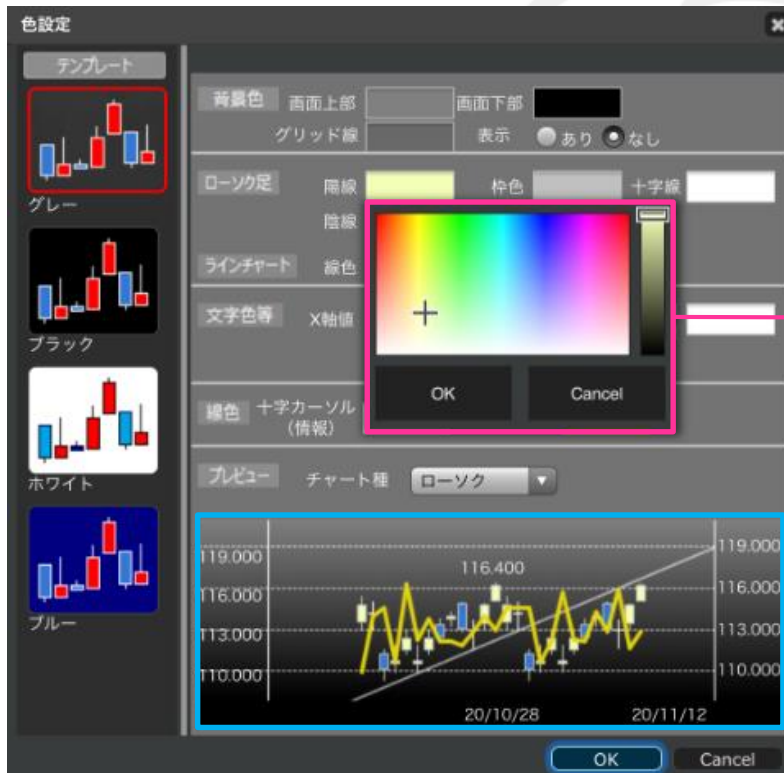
色設定

テンプレート

グレー

ブラック

ホワイト

ブルー

背景色 画面上部 画面下部

グリッド線 表示 あり なし

ローソク足 陽線 枠色 十字線

陰線

ラインチャート 線色

文字色等 X軸値

線色 十字カーソル (情報)

OK Cancel

プレビュー チャート種 ローソク

119.000
116.000
113.000
110.000
116.400
119.000
116.000
113.000
110.000
20/10/28
20/11/12

OK Cancel